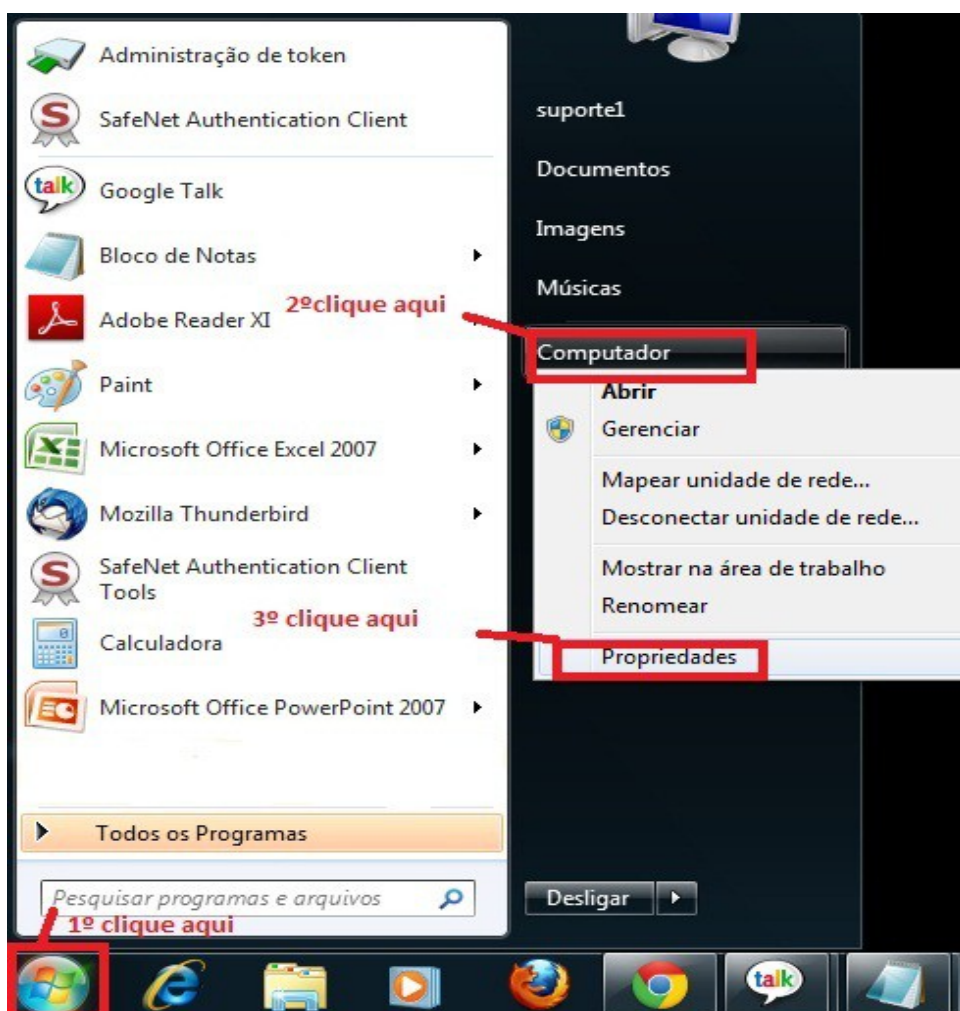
Administração de token
SafeNet Authentication Client
talk
Google Talk
Bloco de Notas
Adobe Reader XI
2ºclique aqui
Paint
Microsoft Office Excel 2007
Mozilla Thunderbird
SafeNet Authentication Client Tools
3º clique aqui
Calculadora
Microsoft Office PowerPoint 2007
Todos os Programas
Pesquisar programas e arquivos
1º clique aqui

suporte1
Documentos
Imagens
Músicas
Computador
Abrir
Gerenciar
Mapear unidade de rede...
Desconectar unidade de rede...
Mostrar na área de trabalho
Renomear
Propriedades
Desligar

talk